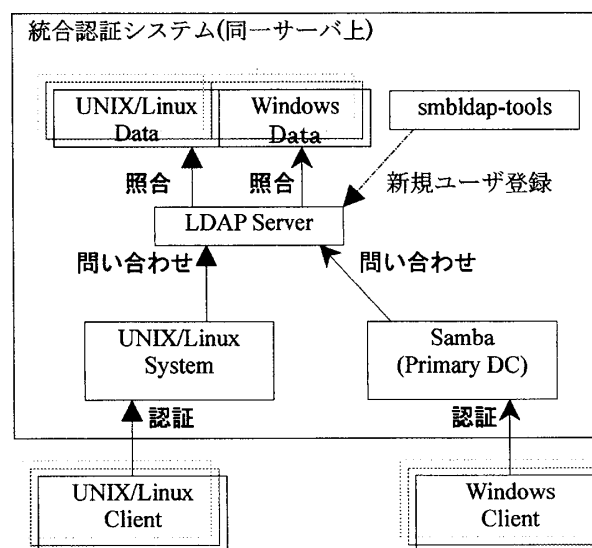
統合認証システム(同一サーバ上)

UNIX/Linux Data

Windows Data

smbldap-tools

照合

照合

新規ユーザ登録

LDAP Server

問い合わせ

問い合わせ

UNIX/Linux System

Samba (Primary DC)

認証

認証

UNIX/Linux Client

Windows Client